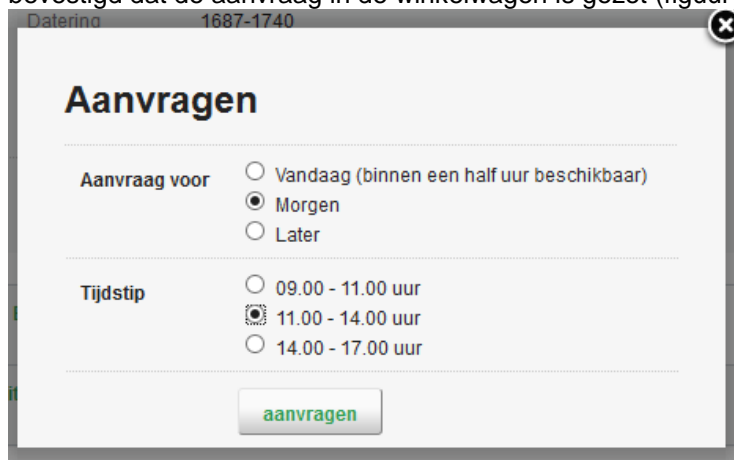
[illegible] dat de aanvraag in de winkelwagen is gezet (figuur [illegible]
Datering 1687-1740

Aanvragen

Aanvraag voor
Vandaag (binnen een half uur beschikbaar)
Morgen
Later

Tijdstip
09.00 - 11.00 uur
11.00 - 14.00 uur
14.00 - 17.00 uur

aanvragen